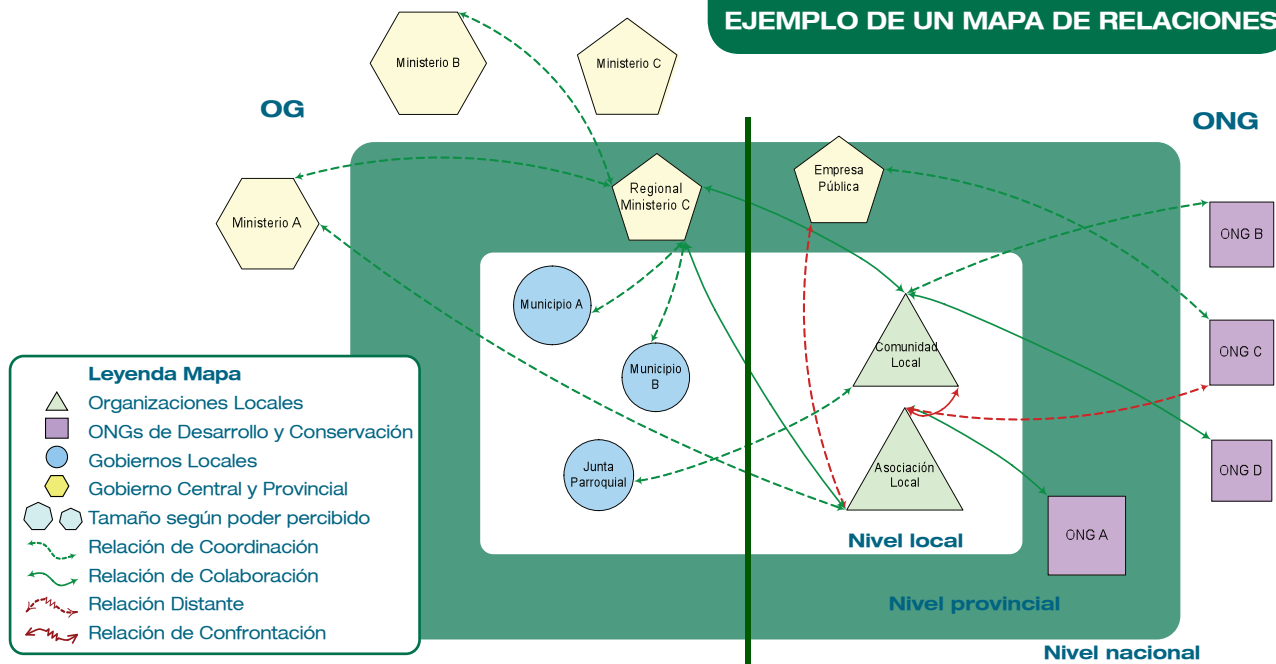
EJEMPLO DE UN MAPA DE RELACIONES

Ministerio B

Ministerio C

OG

ONG

Regional Ministerio C

Empresa Pública

Ministerio A

ONG B

Municipio A

Comunidad Local

Municipio B

ONG C

Asociación Local

Junta Parroquial

ONG D

ONG A

Nivel local

Nivel provincial

Nivel nacional

Leyenda Mapa
Organizaciones Locales
ONGs de Desarrollo y Conservación
Gobiernos Locales
Gobierno Central y Provincial
Tamaño según poder percibido
Relación de Coordinación
Relación de Colaboración
Relación Distante
Relación de Confrontación